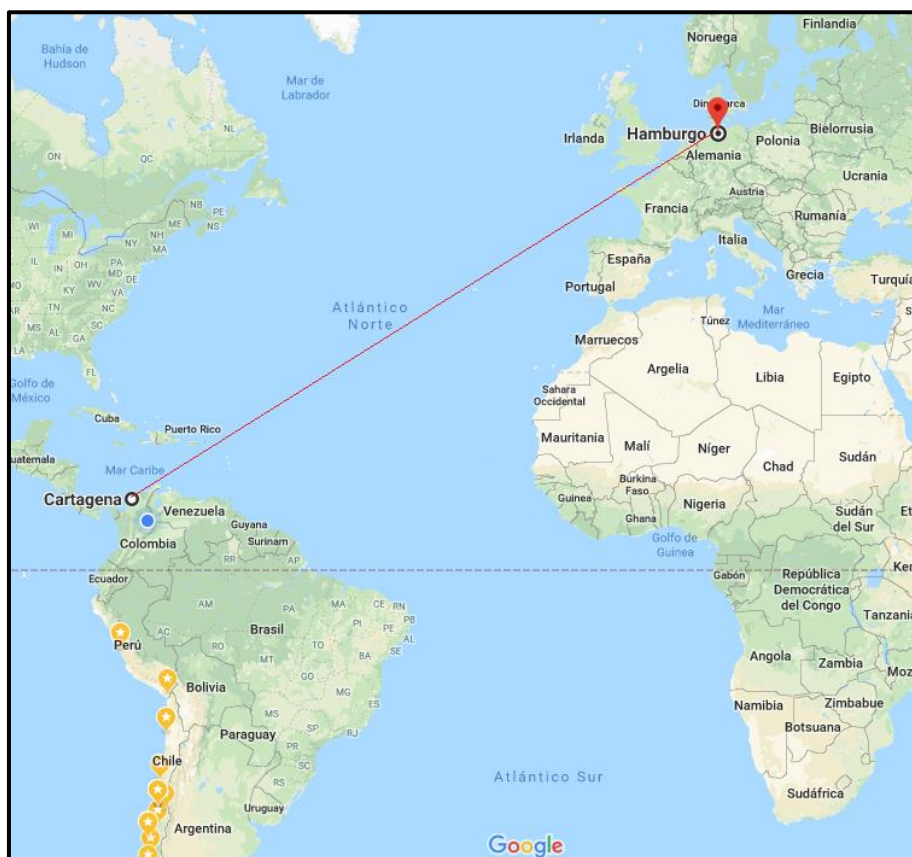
Finlandia
Bahía de Hudson
Noruega
Mar de Labrador
Dinamarca
NL
Irlanda
Hamburgo
Bielorrusia
Polonia
Alemania
ON
QC
Ucrania
Austria
NB
PE
Francia
Rumanía
NS
WI
MI
ME
NY
NH
MA
Italia
IL
IN
OH
PA
España
Grecia
Turquía
MD
KY
WV
VA
DE
Portugal
AR
TN
NC
Atlántico Norte
Túnez
Mar Mediterráneo
MS
AL
SC
GA
Marruecos
FL
Argelia
Libia
Egipto
Golfo de México
Sahara Occidental
Cuba
Puerto Rico
Mauritania
Malí
Níger
uatemala
Chad
Sudán
Mar Caribe
Burkina Faso
Cartagena
Guinea
Venezuela
Nigeria
Guyana
Ghana
Sudán del Sur
Surinam
Golfo de Guinea
Colombia
RR
AP
Ecuador
Gabón
República Democrática del Congo
AM
PA
MA
CE
RN
PB
Tanzania
AC
PI
Perú
PE
Brasil
RO
TO
AL
BA
SE
MT
Angola
Zambia
Bolivia
GO
MG
Namibia
Zimbabue
MS
ES
Paraguay
SP
RJ
Botsuana
PR
Chile
Atlántico Sur
SC
RS
Sudáfrica
Uruguay
Argentina
Google